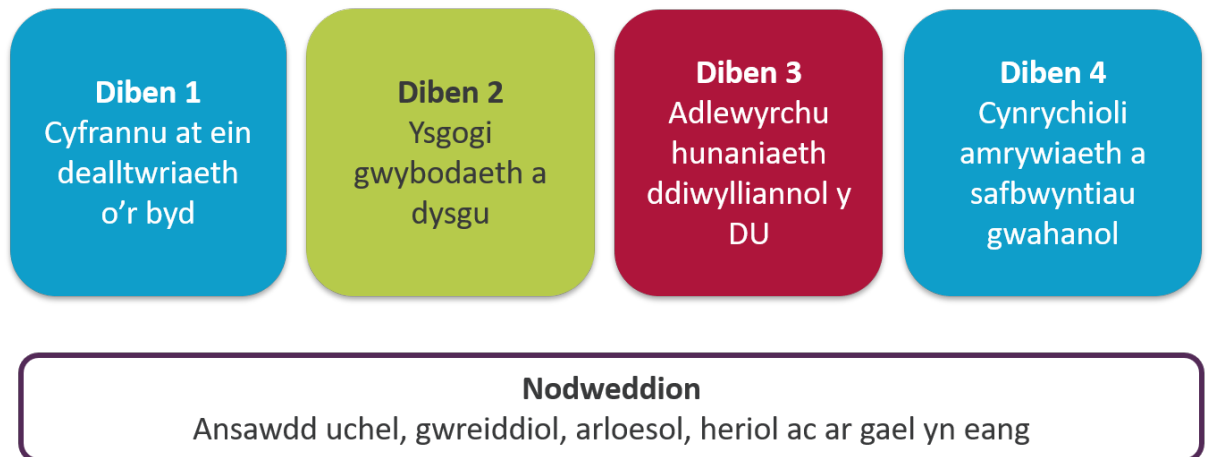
**Diben 1**
Cyfrannu at ein dealltwriaeth o’r byd

**Diben 2**
Ysgogi gwybodaeth a dysgu

**Diben 3**
Adlewyrchu hunaniaeth ddiwylliannol y DU

**Diben 4**
Cynrychioli amrywiaeth a safbwyntiau gwahanol

**Nodweddion**
Ansawdd uchel, gwreiddiol, arloesol, heriol ac ar gael yn eang